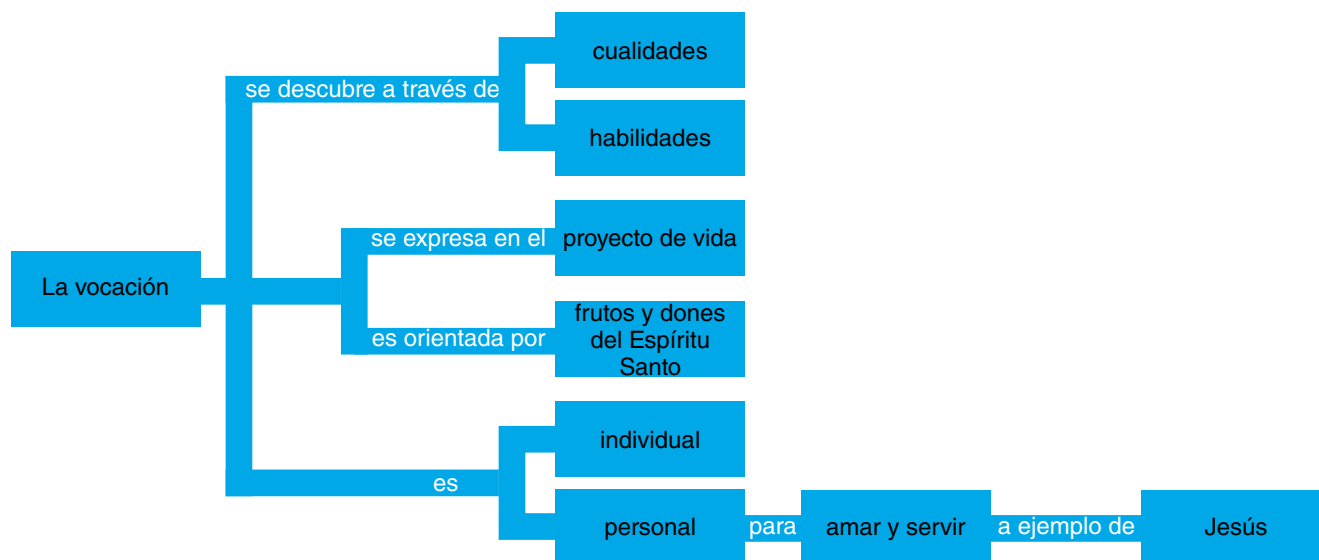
La vocación

se descubre a través de

cualidades

habilidades

se expresa en el

proyecto de vida

es orientada por

frutos y dones del Espíritu Santo

es

individual

personal

para

amar y servir

a ejemplo de

Jesús